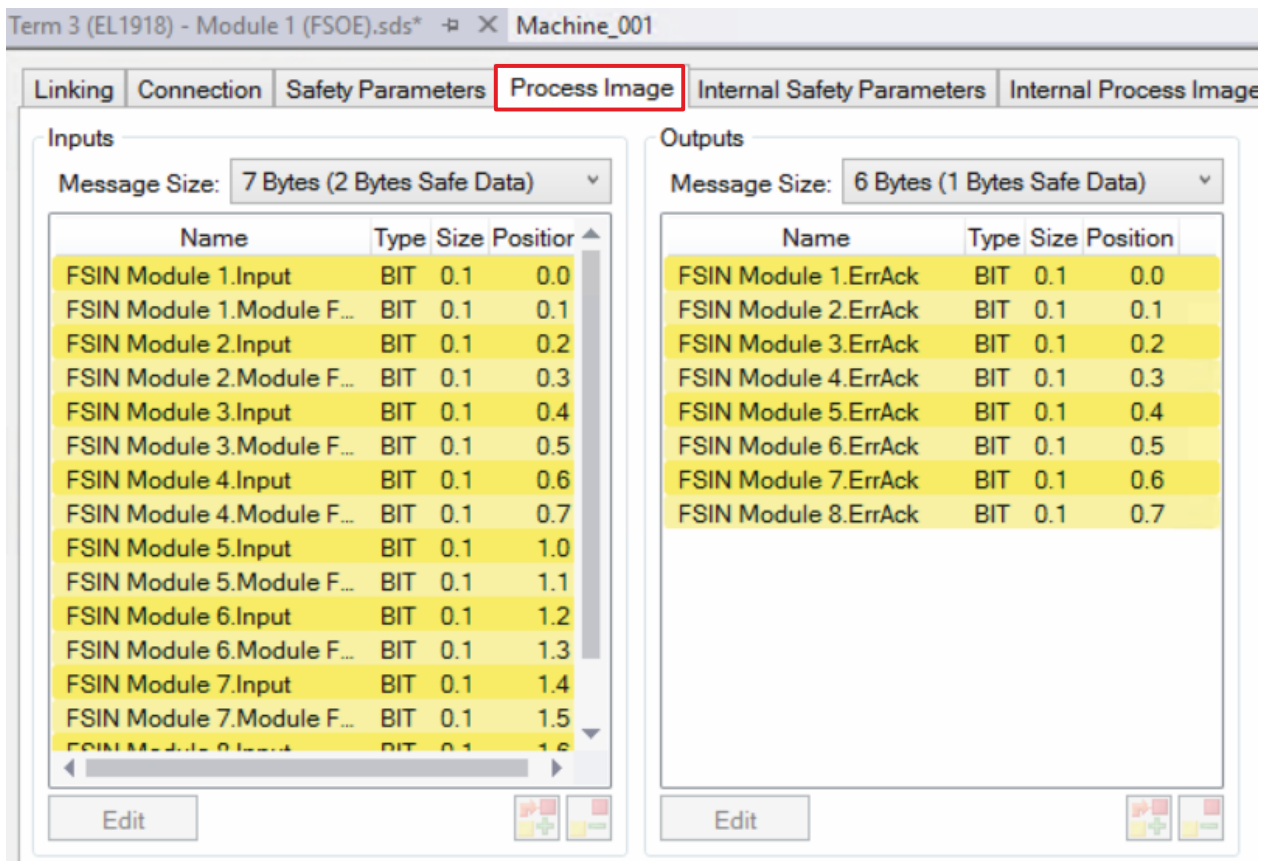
Term 3 (EL1918) - Module 1 (FSOE).sds* ⊣ ✕ Machine_001

Linking | Connection | Safety Parameters | Process Image | Internal Safety Parameters | Internal Process Image

Inputs

Message Size: 7 Bytes (2 Bytes Safe Data)

| Name | Type | Size | Positior |
|---|---|---|---|
| FSIN Module 1.Input | BIT | 0.1 | 0.0 |
| FSIN Module 1.Module F... | BIT | 0.1 | 0.1 |
| FSIN Module 2.Input | BIT | 0.1 | 0.2 |
| FSIN Module 2.Module F... | BIT | 0.1 | 0.3 |
| FSIN Module 3.Input | BIT | 0.1 | 0.4 |
| FSIN Module 3.Module F... | BIT | 0.1 | 0.5 |
| FSIN Module 4.Input | BIT | 0.1 | 0.6 |
| FSIN Module 4.Module F... | BIT | 0.1 | 0.7 |
| FSIN Module 5.Input | BIT | 0.1 | 1.0 |
| FSIN Module 5.Module F... | BIT | 0.1 | 1.1 |
| FSIN Module 6.Input | BIT | 0.1 | 1.2 |
| FSIN Module 6.Module F... | BIT | 0.1 | 1.3 |
| FSIN Module 7.Input | BIT | 0.1 | 1.4 |
| FSIN Module 7.Module F... | BIT | 0.1 | 1.5 |
| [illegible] | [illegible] | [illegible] | 1.6 |

Edit

Outputs

Message Size: 6 Bytes (1 Bytes Safe Data)

| Name | Type | Size | Position |
|---|---|---|---|
| FSIN Module 1.ErrAck | BIT | 0.1 | 0.0 |
| FSIN Module 2.ErrAck | BIT | 0.1 | 0.1 |
| FSIN Module 3.ErrAck | BIT | 0.1 | 0.2 |
| FSIN Module 4.ErrAck | BIT | 0.1 | 0.3 |
| FSIN Module 5.ErrAck | BIT | 0.1 | 0.4 |
| FSIN Module 6.ErrAck | BIT | 0.1 | 0.5 |
| FSIN Module 7.ErrAck | BIT | 0.1 | 0.6 |
| FSIN Module 8.ErrAck | BIT | 0.1 | 0.7 |

Edit